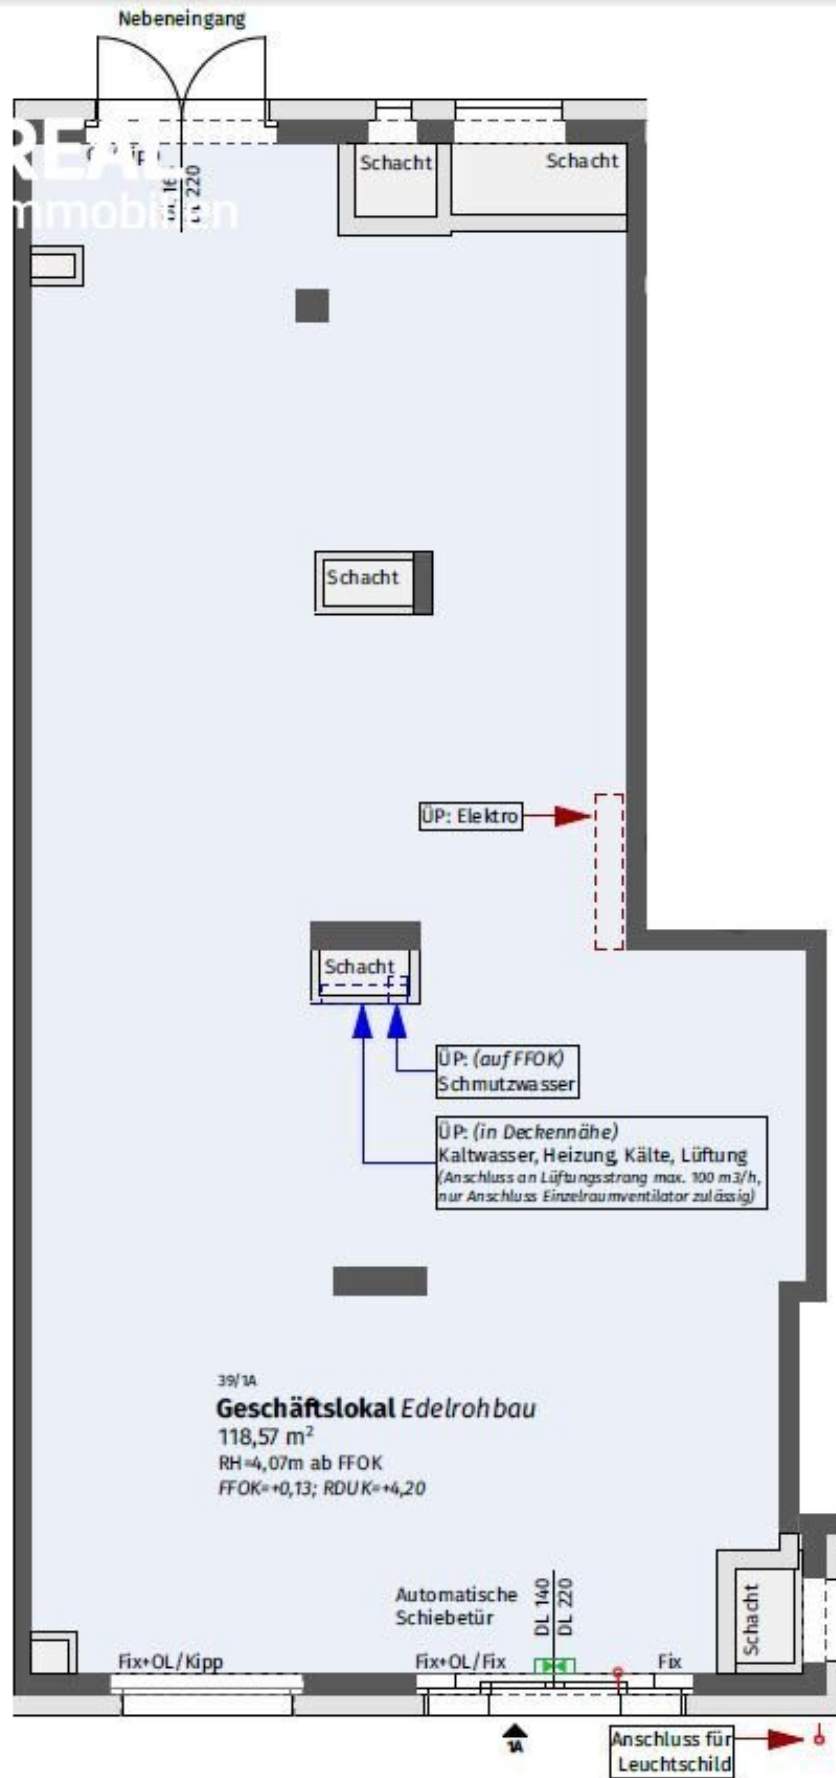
Nebeneingang

REAL
Immobilien

ÜP
DL 160
DL 220

Schacht

Schacht

Schacht

ÜP: Elektro

Schacht

ÜP: *(auf FFOK)*
Schmutzwasser

ÜP: *(in Deckennähe)*
Kaltwasser, Heizung, Kälte, Lüftung
*(Anschluss an Lüftungsstrang max. 100 m3/h, nur Anschluss Einzelraumventilator zulässig)*

39/1A
**Geschäftslokal** *Edelrohbau*
118,57 $m^2$
RH=4,07m ab FFOK
*FFOK=+0,13; RDUK=+4,20*

Automatische Schiebetür
DL 140
DL 220

Schacht

Fix+OL/Kipp

Fix+OL/Fix

Fix

1A

Anschluss für Leuchtschild